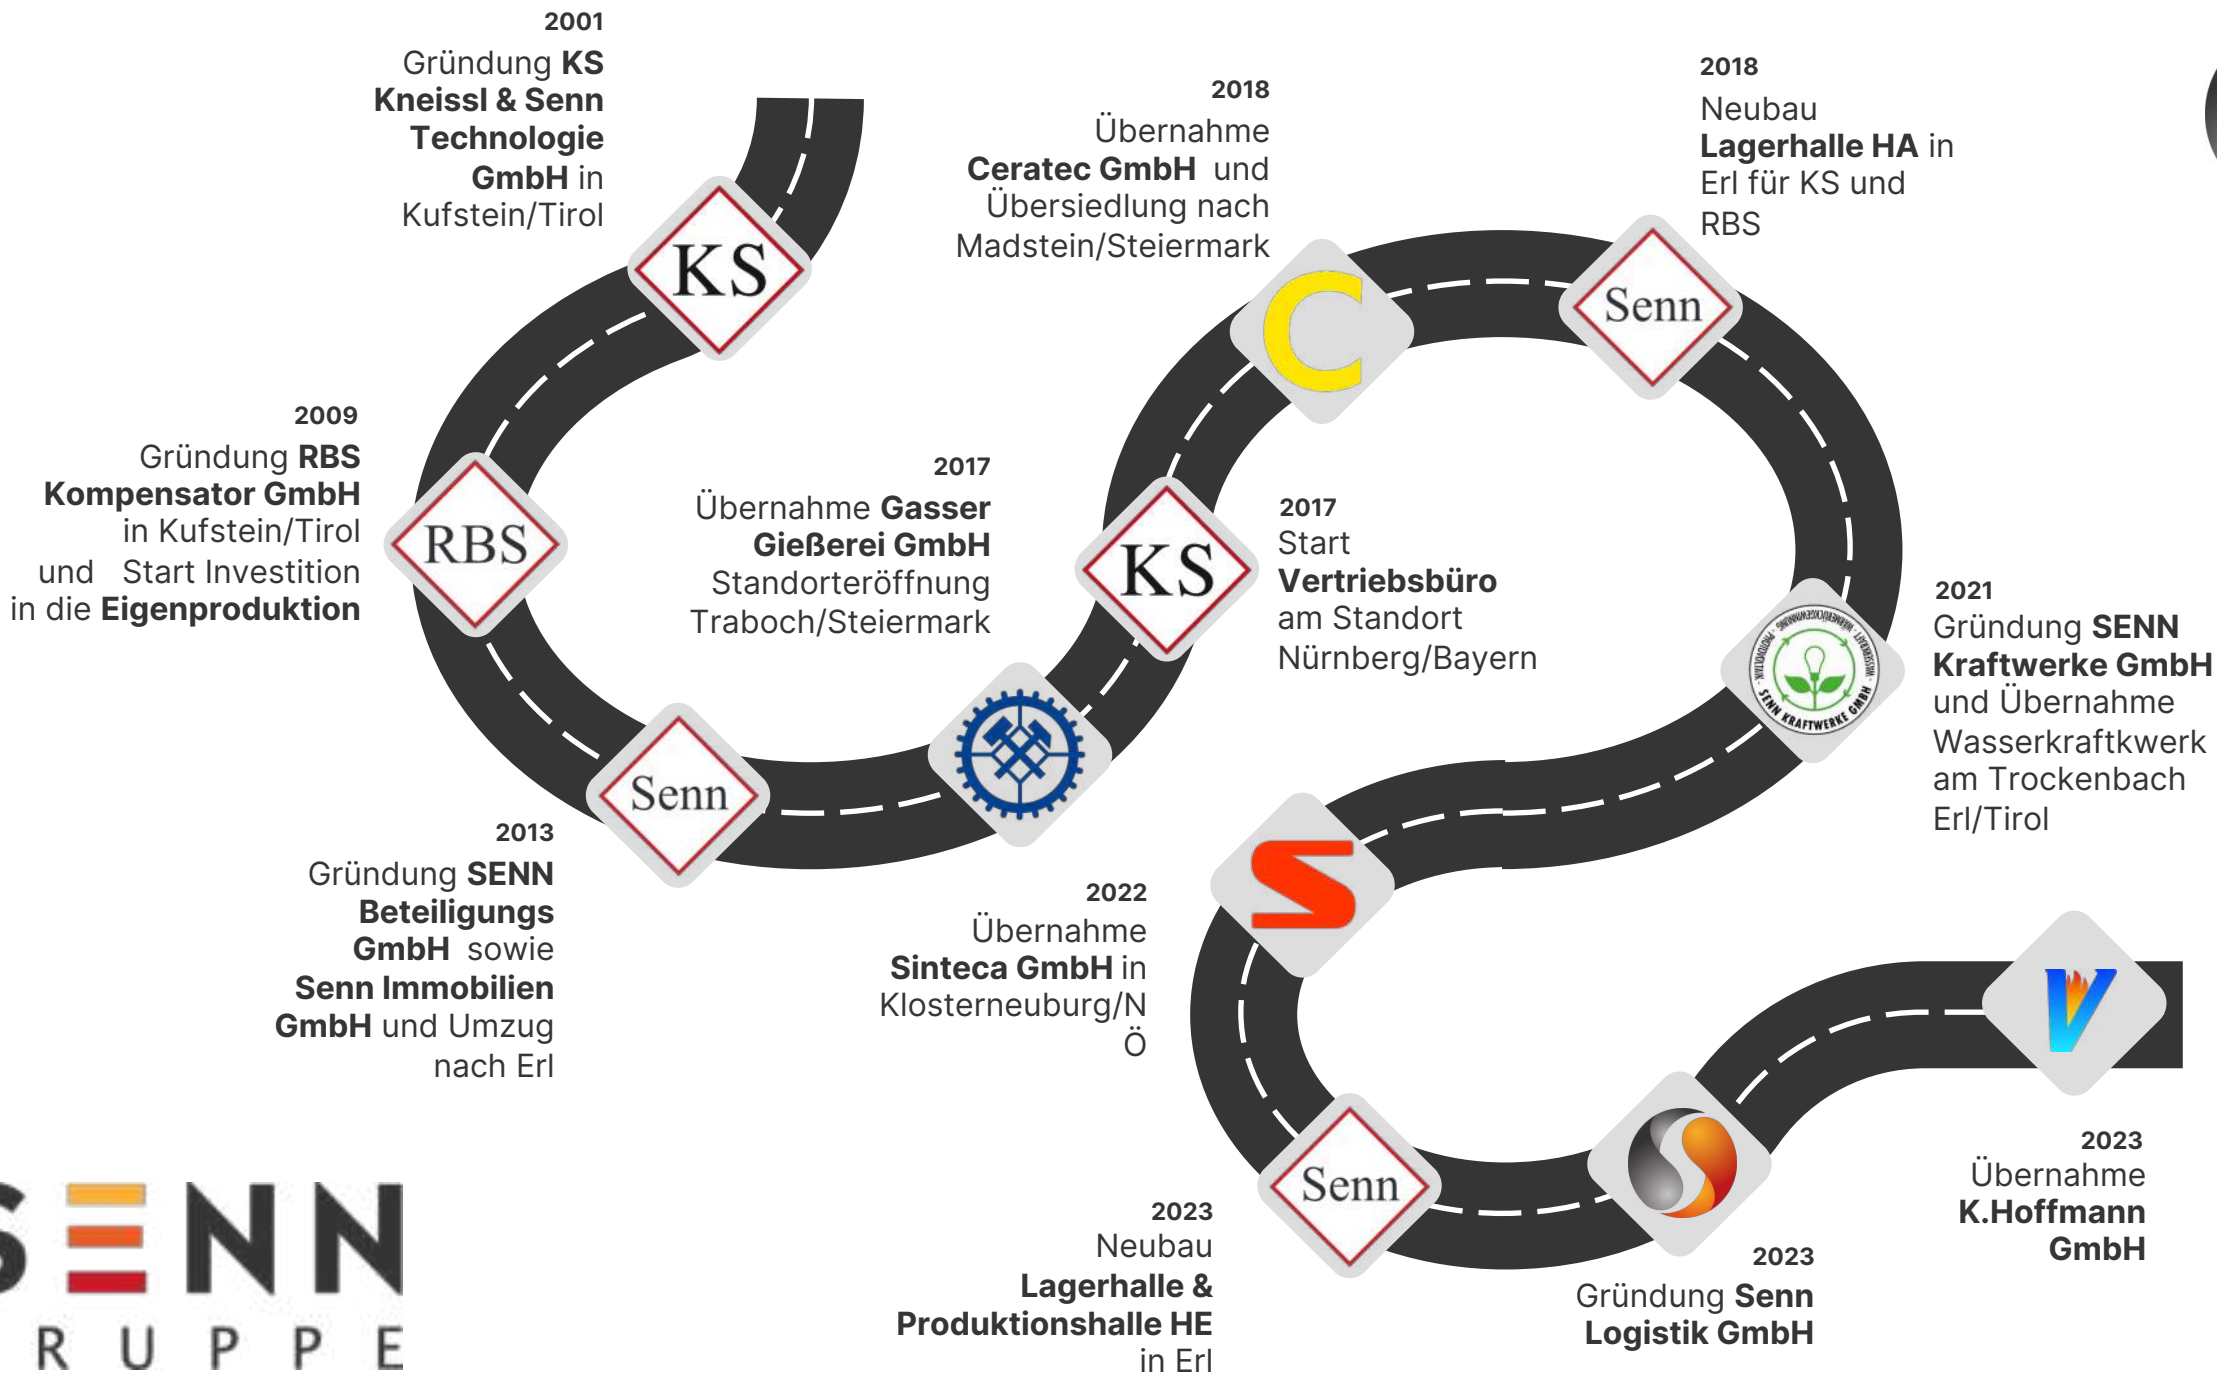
2001
Gründung KS Kneissl & Senn Technologie GmbH in Kufstein/Tirol

KS

2018
Übernahme Ceratec GmbH und Übersiedlung nach Madstein/Steiermark

2018
Neubau Lagerhalle HA in Erl für KS und RBS

Senn

2009
Gründung RBS Kompensator GmbH in Kufstein/Tirol und Start Investition in die Eigenproduktion

RBS

2017
Übernahme Gasser Gießerei GmbH Standorteröffnung Traboch/Steiermark

KS

2017
Start Vertriebsbüro am Standort Nürnberg/Bayern

2021
Gründung SENN Kraftwerke GmbH und Übernahme Wasserkraftkwerk am Trockenbach Erl/Tirol

SENN KRAFTWERKE GMBH

Senn

2013
Gründung SENN Beteiligungs GmbH sowie Senn Immobilien GmbH und Umzug nach Erl

2022
Übernahme Sinteca GmbH in Klosterneuburg/NÖ

Senn

2023
Neubau Lagerhalle & Produktionshalle HE in Erl

2023
Gründung Senn Logistik GmbH

2023
Übernahme K.Hoffmann GmbH

SENN
RUPPE